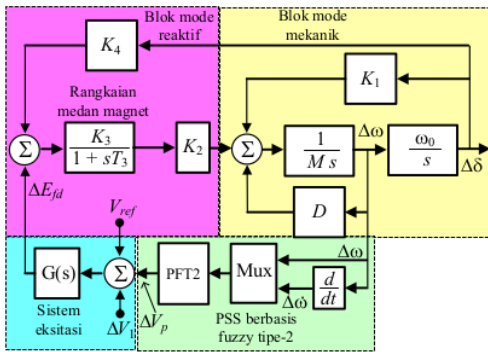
Blok mode reaktif

Blok mode mekanik

$K_4$

$K_1$

Rangkaian medan magnet

$\Sigma$

$\frac{K_3}{1 + sT_3}$

$K_2$

$\Sigma$

$\frac{1}{M\,s}$

$\Delta\omega$

$\frac{\omega_0}{s}$

$\Delta\delta$

$\Delta E_{fd}$

$D$

$V_{ref}$

G(s)

$\Sigma$

PFT2

Mux

$\Delta\omega$

$\frac{d}{dt}$

$\Delta\dot{\omega}$

Sistem eksitasi

$\Delta V_t$

$\Delta V_p$

PSS berbasis fuzzy tipe-2